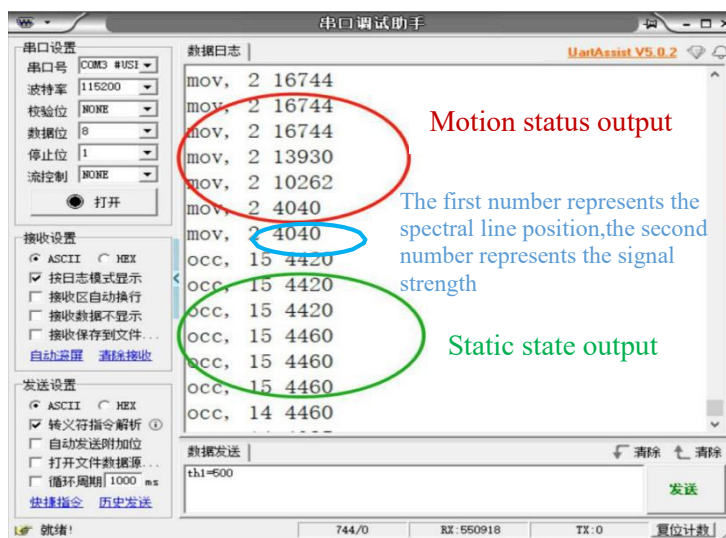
串口调试助手

串口设置
串口号 COM3 #USI
波特率 115200
校验位 NONE
数据位 8
停止位 1
流控制 NONE
打开

接收设置
ASCII HEX
按日志模式显示
接收区自动换行
接收数据不显示
接收保存到文件...
自动滚屏 清除接收

发送设置
ASCII HEX
转义符指令解析
自动发送附加位
打开文件数据源...
循环周期 1000 ms
快捷指令 历史发送

数据日志
UartAssist V5.0.2

mov, 2 16744
mov, 2 16744
mov, 2 16744
mov, 2 13930
mov, 2 10262
mov, 2 4040
mov, 2 4040
occ, 15 4420
occ, 15 4420
occ, 15 4420
occ, 15 4460
occ, 15 4460
occ, 15 4460
occ, 14 4460

Motion status output

The first number represents the spectral line position,the second number represents the signal strength

Static state output

数据发送
清除 清除
th1=500
发送

就绪! 744/0 RX:550918 TX:0 复位计数